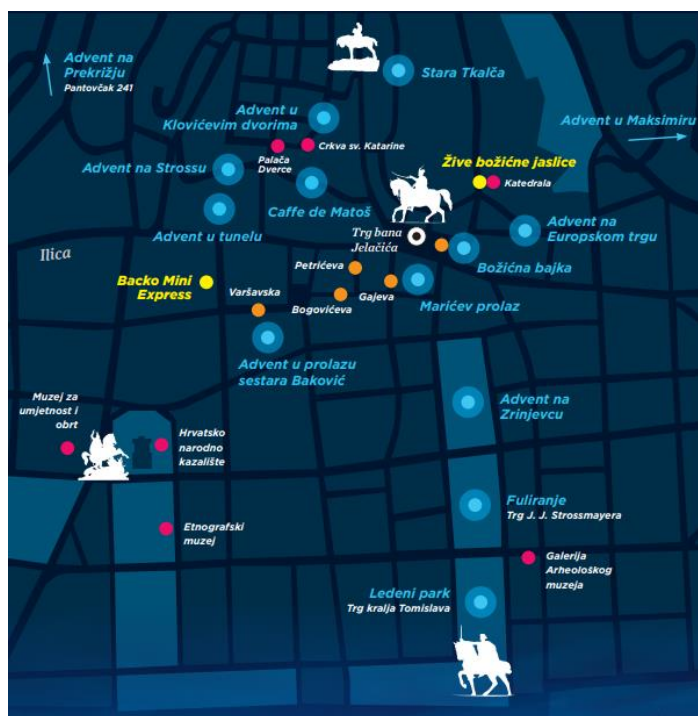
Advent na Prekrižju
Pantovčak 241

Stara Tkalča

Advent u Klovićevim dvorima

Crkva sv. Katarine

Palača Dverce

Advent u Maksimiru

Advent na Strossu

Žive božićne jaslice

Katedrala

Caffe de Matoš

Advent u tunelu

Advent na Europskom trgu

Trg bana Jelačića

Ilica

Božićna bajka

Petrićeva

Backo Mini Express

Varšavska

Gajeva

Bogovićeva

Marićev prolaz

Advent u prolazu sestara Baković

Muzej za umjetnost i obrt

Hrvatsko narodno kazalište

Advent na Zrinjevcu

Etnografski muzej

Fuliranje
Trg J. J. Strossmayera

Galerija Arheološkog muzeja

Ledeni park
Trg kralja Tomislava